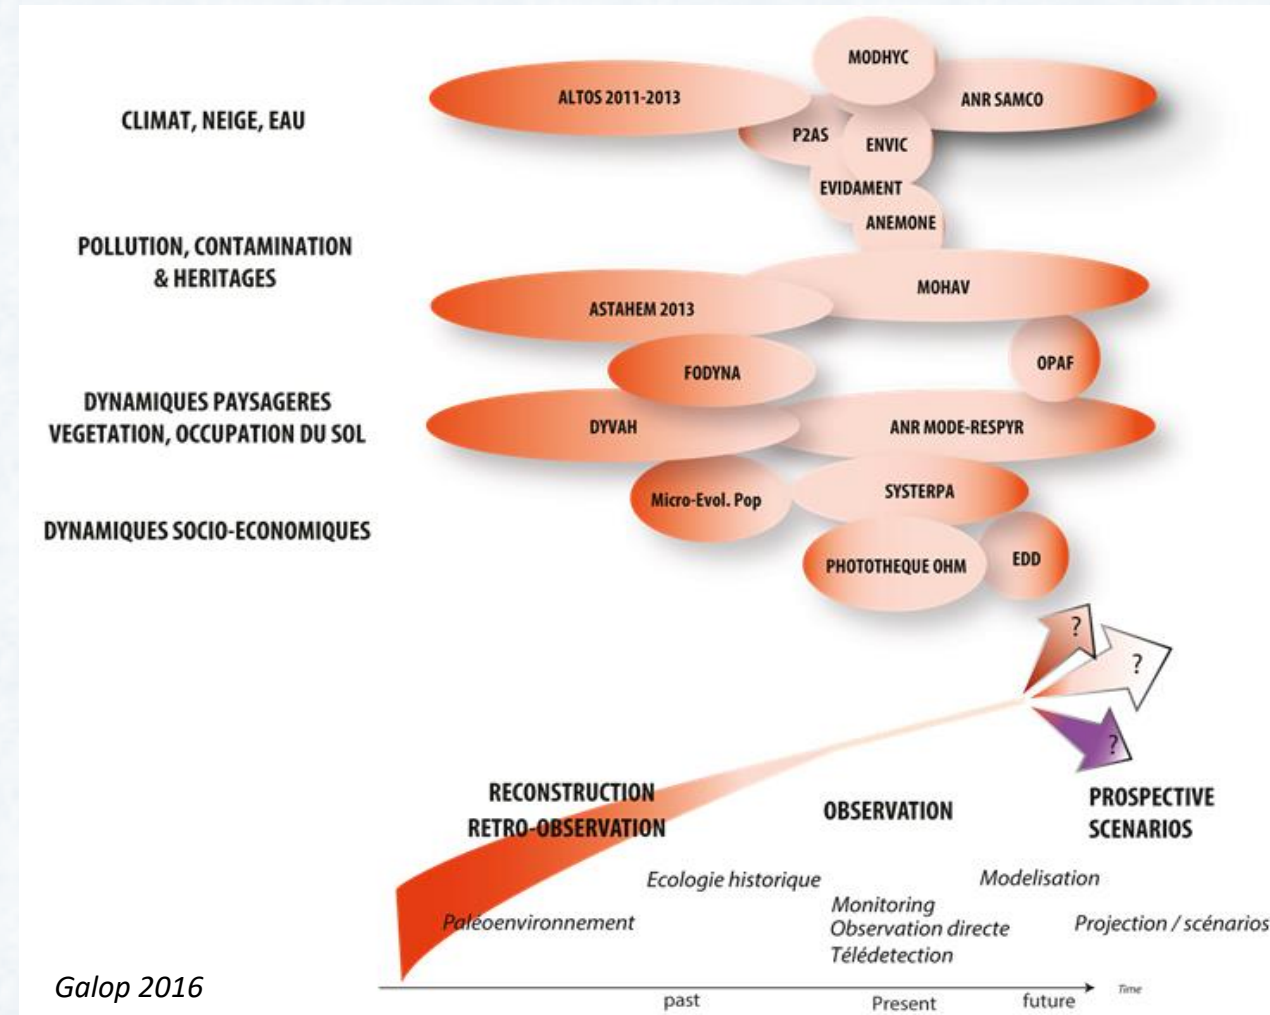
CLIMAT, NEIGE, EAU

POLLUTION, CONTAMINATION & HERITAGES

DYNAMIQUES PAYSAGERES VEGETATION, OCCUPATION DU SOL

DYNAMIQUES SOCIO-ECONOMIQUES

MODHYC

ALTOS 2011-2013

ANR SAMCO

P2AS

ENVIC

EVIDAMENT

ANEMONE

MOHAV

ASTAHEM 2013

OPAF

FODYNA

DYVAH

ANR MODE-RESPYR

Micro-Evol. Pop

SYSTERPA

PHOTOTHEQUE OHM

EDD

?

?

?

RECONSTRUCTION RETRO-OBSERVATION

OBSERVATION

PROSPECTIVE SCENARIOS

Ecologie historique

Modelisation

Paléoenvironnement

Monitoring
Observation directe
Télédetection

Projection / scénarios

Galop 2016

past

Present

future

Time